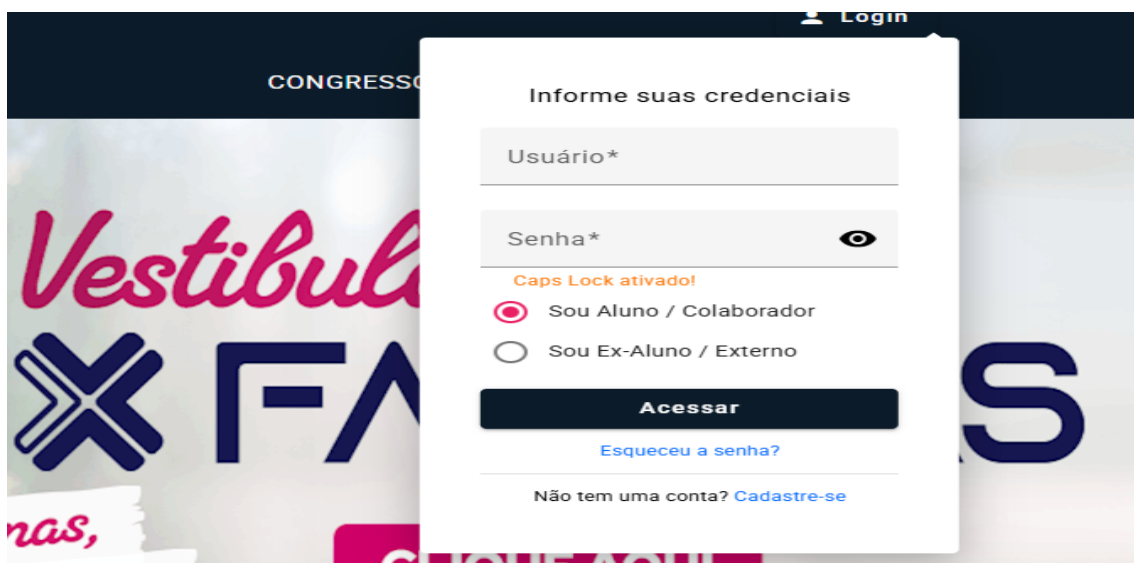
Login

CONGRESSO

Vestibul

FA S

nas,

Informe suas credenciais

Usuário*

Senha*

Caps Lock ativado!

Sou Aluno / Colaborador

Sou Ex-Aluno / Externo

Acessar

Esqueceu a senha?

Não tem uma conta? Cadastre-se